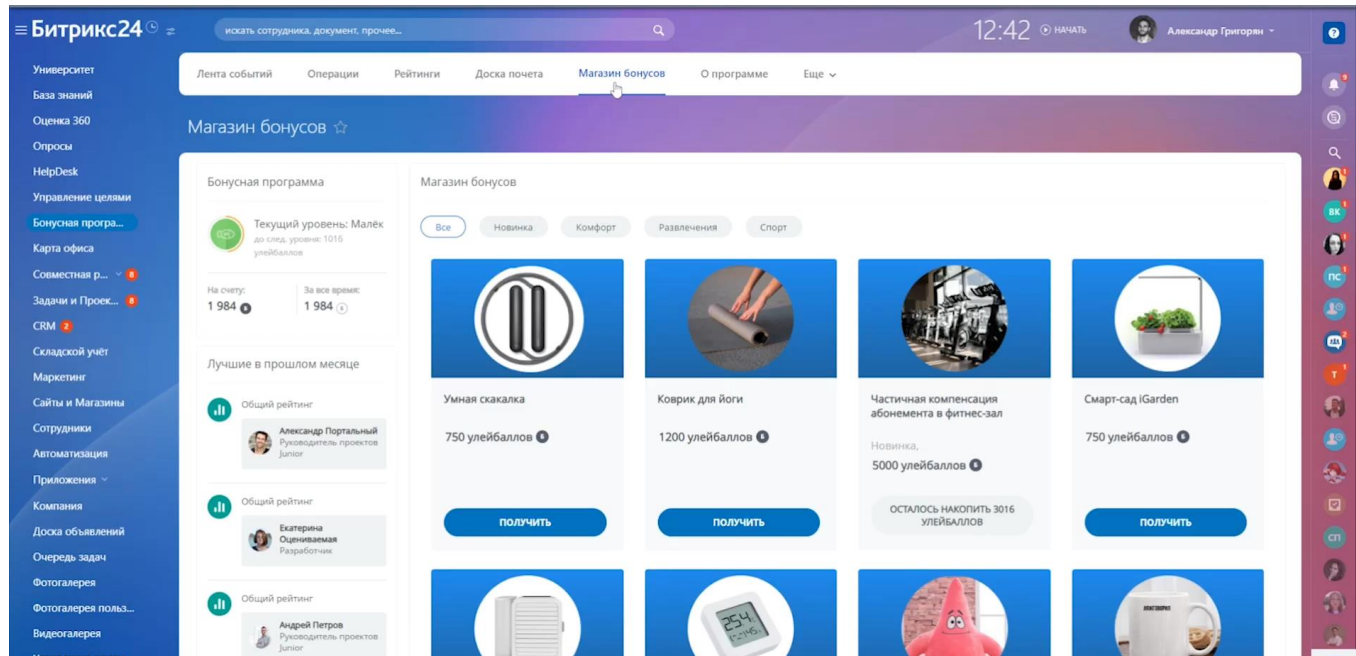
Битрикс24

искать сотрудника, документ, прочее...

12:42 НАЧАТЬ

Александр Григорян

Университет
База знаний
Оценка 360
Опросы
HelpDesk
Управление целями
Бонусная програ...
Карта офиса
Совместная р... 8
Задачи и Проек... 8
CRM 2
Складской учёт
Маркетинг
Сайты и Магазины
Сотрудники
Автоматизация
Приложения
Компания
Доска объявлений
Очередь задач
Фотогалерея
Фотогалерея польз...
Видеогалерея

Лента событий | Операции | Рейтинги | Доска почета | Магазин бонусов | О программе | Еще

Магазин бонусов

Бонусная программа

Текущий уровень: Малёк
до след. уровня: 1016 улейбаллов

На счету: 1 984
За все время: 1 984

Лучшие в прошлом месяце

Общий рейтинг
Александр Портальный
Руководитель проектов Junior

Общий рейтинг
Екатерина Оцениваемая
Разработчик

Общий рейтинг
Андрей Петров
Руководитель проектов Junior

Магазин бонусов

Все | Новинка | Комфорт | Развлечения | Спорт

Умная скакалка
750 улейбаллов
ПОЛУЧИТЬ

Коврик для йоги
1200 улейбаллов
ПОЛУЧИТЬ

Частичная компенсация абонемента в фитнес-зал
Новинка,
5000 улейбаллов
ОСТАЛОСЬ НАКОПИТЬ 3016 УЛЕЙБАЛЛОВ

Смарт-сад iGarden
750 улейбаллов
ПОЛУЧИТЬ

ВК
ПС
Т
СП